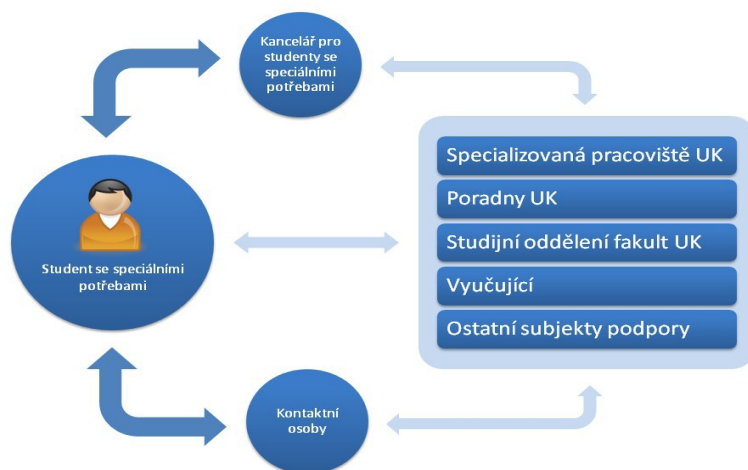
Kancelář pro studenty se speciálními potřebami

Specializovaná pracoviště UK

Poradny UK

Studijní oddělení fakult UK

Vyučující

Ostatní subjekty podpory

Student se speciálními potřebami

Kontaktní osoby